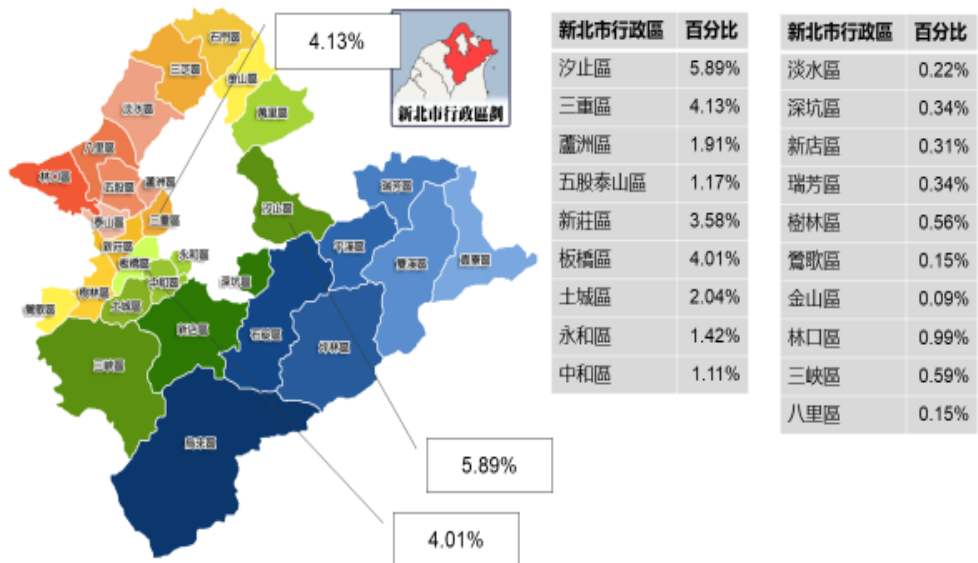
4.13%

新北市行政區劃

石門區
三芝區
金山區
萬里區
淡水區
八里區
林口區
五股區
蘆洲區
泰山區
三重區
新莊區
板橋區
永和區
中和區
樹林區
土城區
鶯歌區
三峽區
新店區
深坑區
汐止區
平溪區
瑞芳區
雙溪區
貢寮區
石碇區
坪林區
烏來區

5.89%

4.01%

| 新北市行政區 | 百分比 |
|---|---|
| 汐止區 | 5.89% |
| 三重區 | 4.13% |
| 蘆洲區 | 1.91% |
| 五股泰山區 | 1.17% |
| 新莊區 | 3.58% |
| 板橋區 | 4.01% |
| 土城區 | 2.04% |
| 永和區 | 1.42% |
| 中和區 | 1.11% |

| 新北市行政區 | 百分比 |
|---|---|
| 淡水區 | 0.22% |
| 深坑區 | 0.34% |
| 新店區 | 0.31% |
| 瑞芳區 | 0.34% |
| 樹林區 | 0.56% |
| 鶯歌區 | 0.15% |
| 金山區 | 0.09% |
| 林口區 | 0.99% |
| 三峽區 | 0.59% |
| 八里區 | 0.15% |